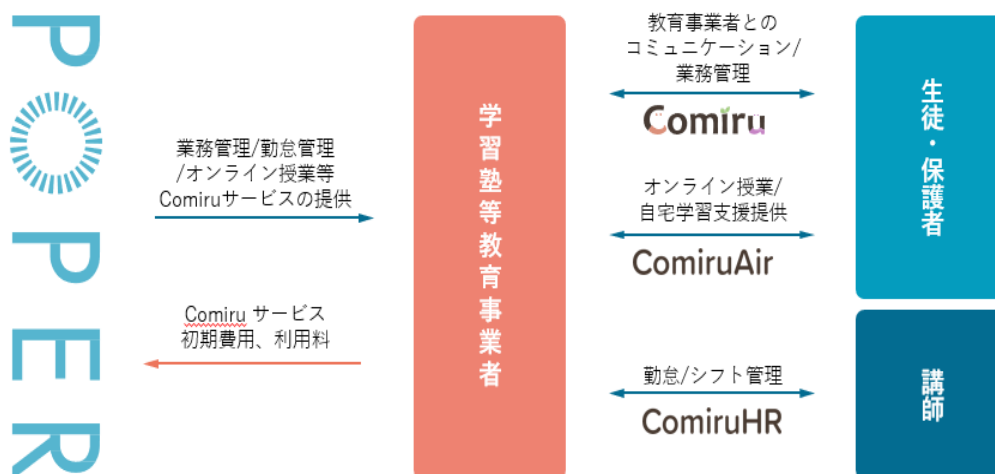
POPER

業務管理/勤怠管理
/オンライン授業等
Comiruサービスの提供

Comiru サービス
初期費用、利用料

学習塾等教育事業者

教育事業者との
コミュニケーション/
業務管理

Comiru

オンライン授業/
自宅学習支援提供

ComiruAir

勤怠/シフト管理

ComiruHR

生徒・保護者

講師